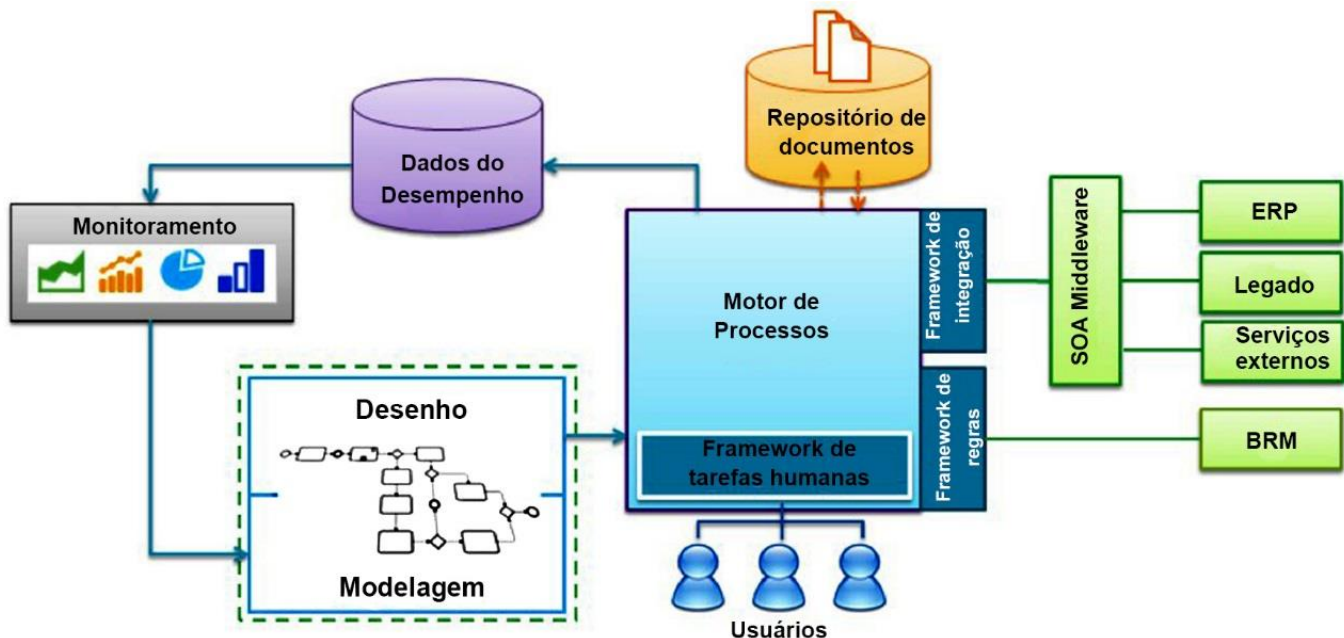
Repositório de documentos

Dados do Desempenho

Monitoramento

Motor de Processos

Framework de integração

Framework de regras

SOA Middleware

ERP

Legado

Serviços externos

BRM

Desenho

Modelagem

Framework de tarefas humanas

Usuários